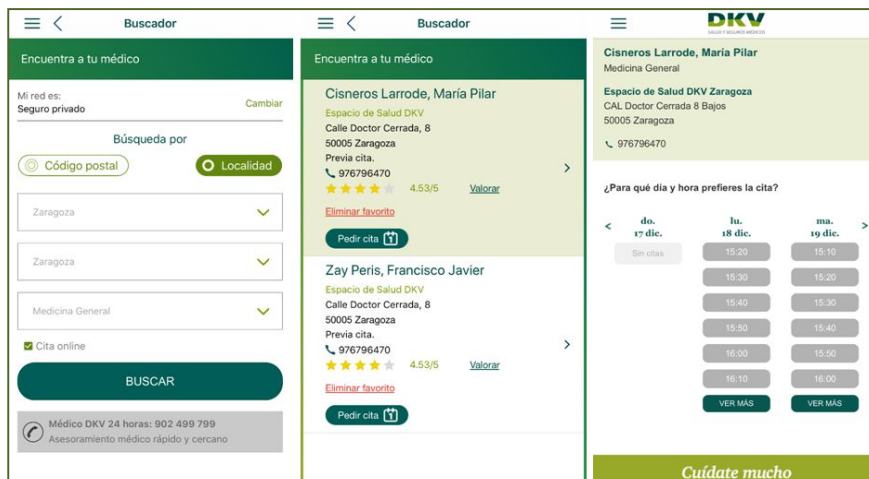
Buscador

Encuentra a tu médico

Mi red es:
Seguro privado
Cambiar

Búsqueda por

Código postal
Localidad

Zaragoza

Zaragoza

Medicina General

Cita online

BUSCAR

Médico DKV 24 horas: 902 499 799
Asesoramiento médico rápido y cercano

Buscador

Encuentra a tu médico

Cisneros Larrode, María Pilar
Espacio de Salud DKV
Calle Doctor Cerrada, 8
50005 Zaragoza
Previa cita.
976796470
4.53/5
Valorar
Eliminar favorito
Pedir cita

Zay Peris, Francisco Javier
Espacio de Salud DKV
Calle Doctor Cerrada, 8
50005 Zaragoza
Previa cita.
976796470
4.53/5
Valorar
Eliminar favorito
Pedir cita

DKV
SALUD Y SEGUROS MÉDICOS

Cisneros Larrode, María Pilar
Medicina General

Espacio de Salud DKV Zaragoza
CAL Doctor Cerrada 8 Bajos
50005 Zaragoza

976796470

¿Para qué día y hora prefieres la cita?

| do. 17 dic. | lu. 18 dic. | ma. 19 dic. |
|---|---|---|
| Sin citas | 15:20 | 15:10 |
| | 15:30 | 15:20 |
| | 15:40 | 15:30 |
| | 15:50 | 15:40 |
| | 16:00 | 15:50 |
| | 16:10 | 16:00 |
| | VER MÁS | VER MÁS |

Cuídate mucho